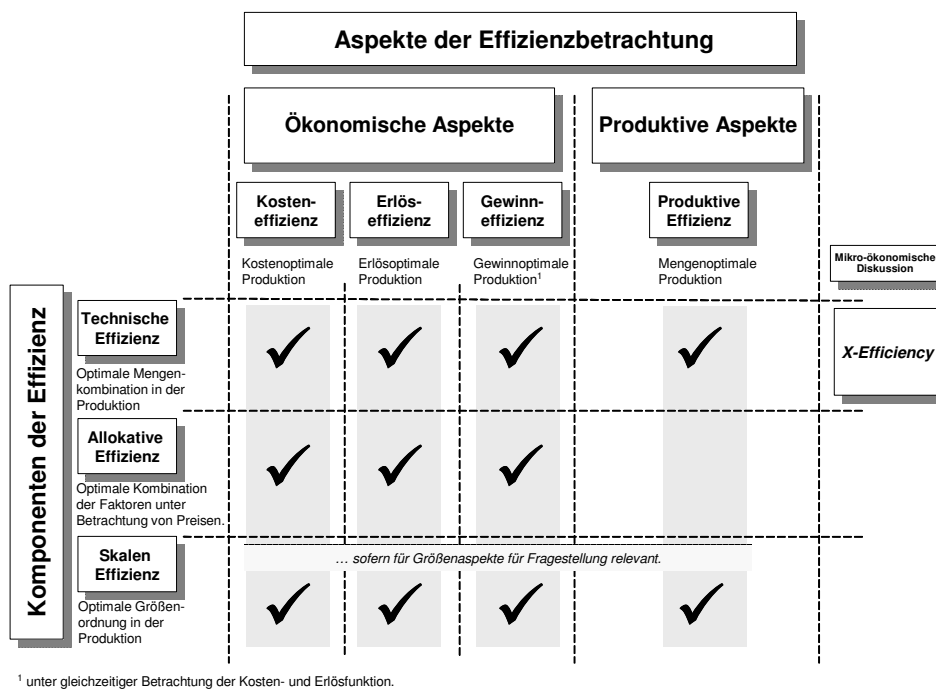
Aspekte der Effizienzbetrachtung

Ökonomische Aspekte

Produktive Aspekte

Kosteneffizienz

Erlöseffizienz

Gewinneffizienz

Produktive Effizienz

Kostenoptimale Produktion

Erlösoptimale Produktion

Gewinnoptimale Produktion$^1$

Mengenoptimale Produktion

Mikro-ökonomische Diskussion

Komponenten der Effizienz

Technische Effizienz

Optimale Mengenkombination in der Produktion

✓ ✓ ✓ ✓

X-Efficiency

Allokative Effizienz

Optimale Kombination der Faktoren unter Betrachtung von Preisen.

✓ ✓ ✓

Skalen Effizienz

Optimale Größenordnung in der Produktion

… sofern für Größenaspekte für Fragestellung relevant.

✓ ✓ ✓ ✓

$^1$ unter gleichzeitiger Betrachtung der Kosten- und Erlösfunktion.